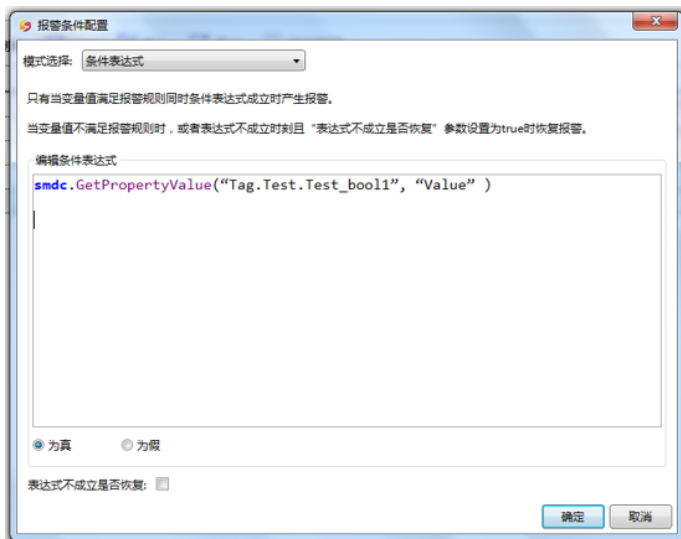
报警条件配置

模式选择: 条件表达式

只有当变量值满足报警规则同时条件表达式成立时产生报警。

当变量值不满足报警规则时，或者表达式不成立时刻且“表达式不成立是否恢复”参数设置为true时恢复报警。

编辑条件表达式

smdc.GetPropertyValue(“Tag.Test.Test_bool1”, “Value” )

为真 为假

表达式不成立是否恢复:

确定 取消